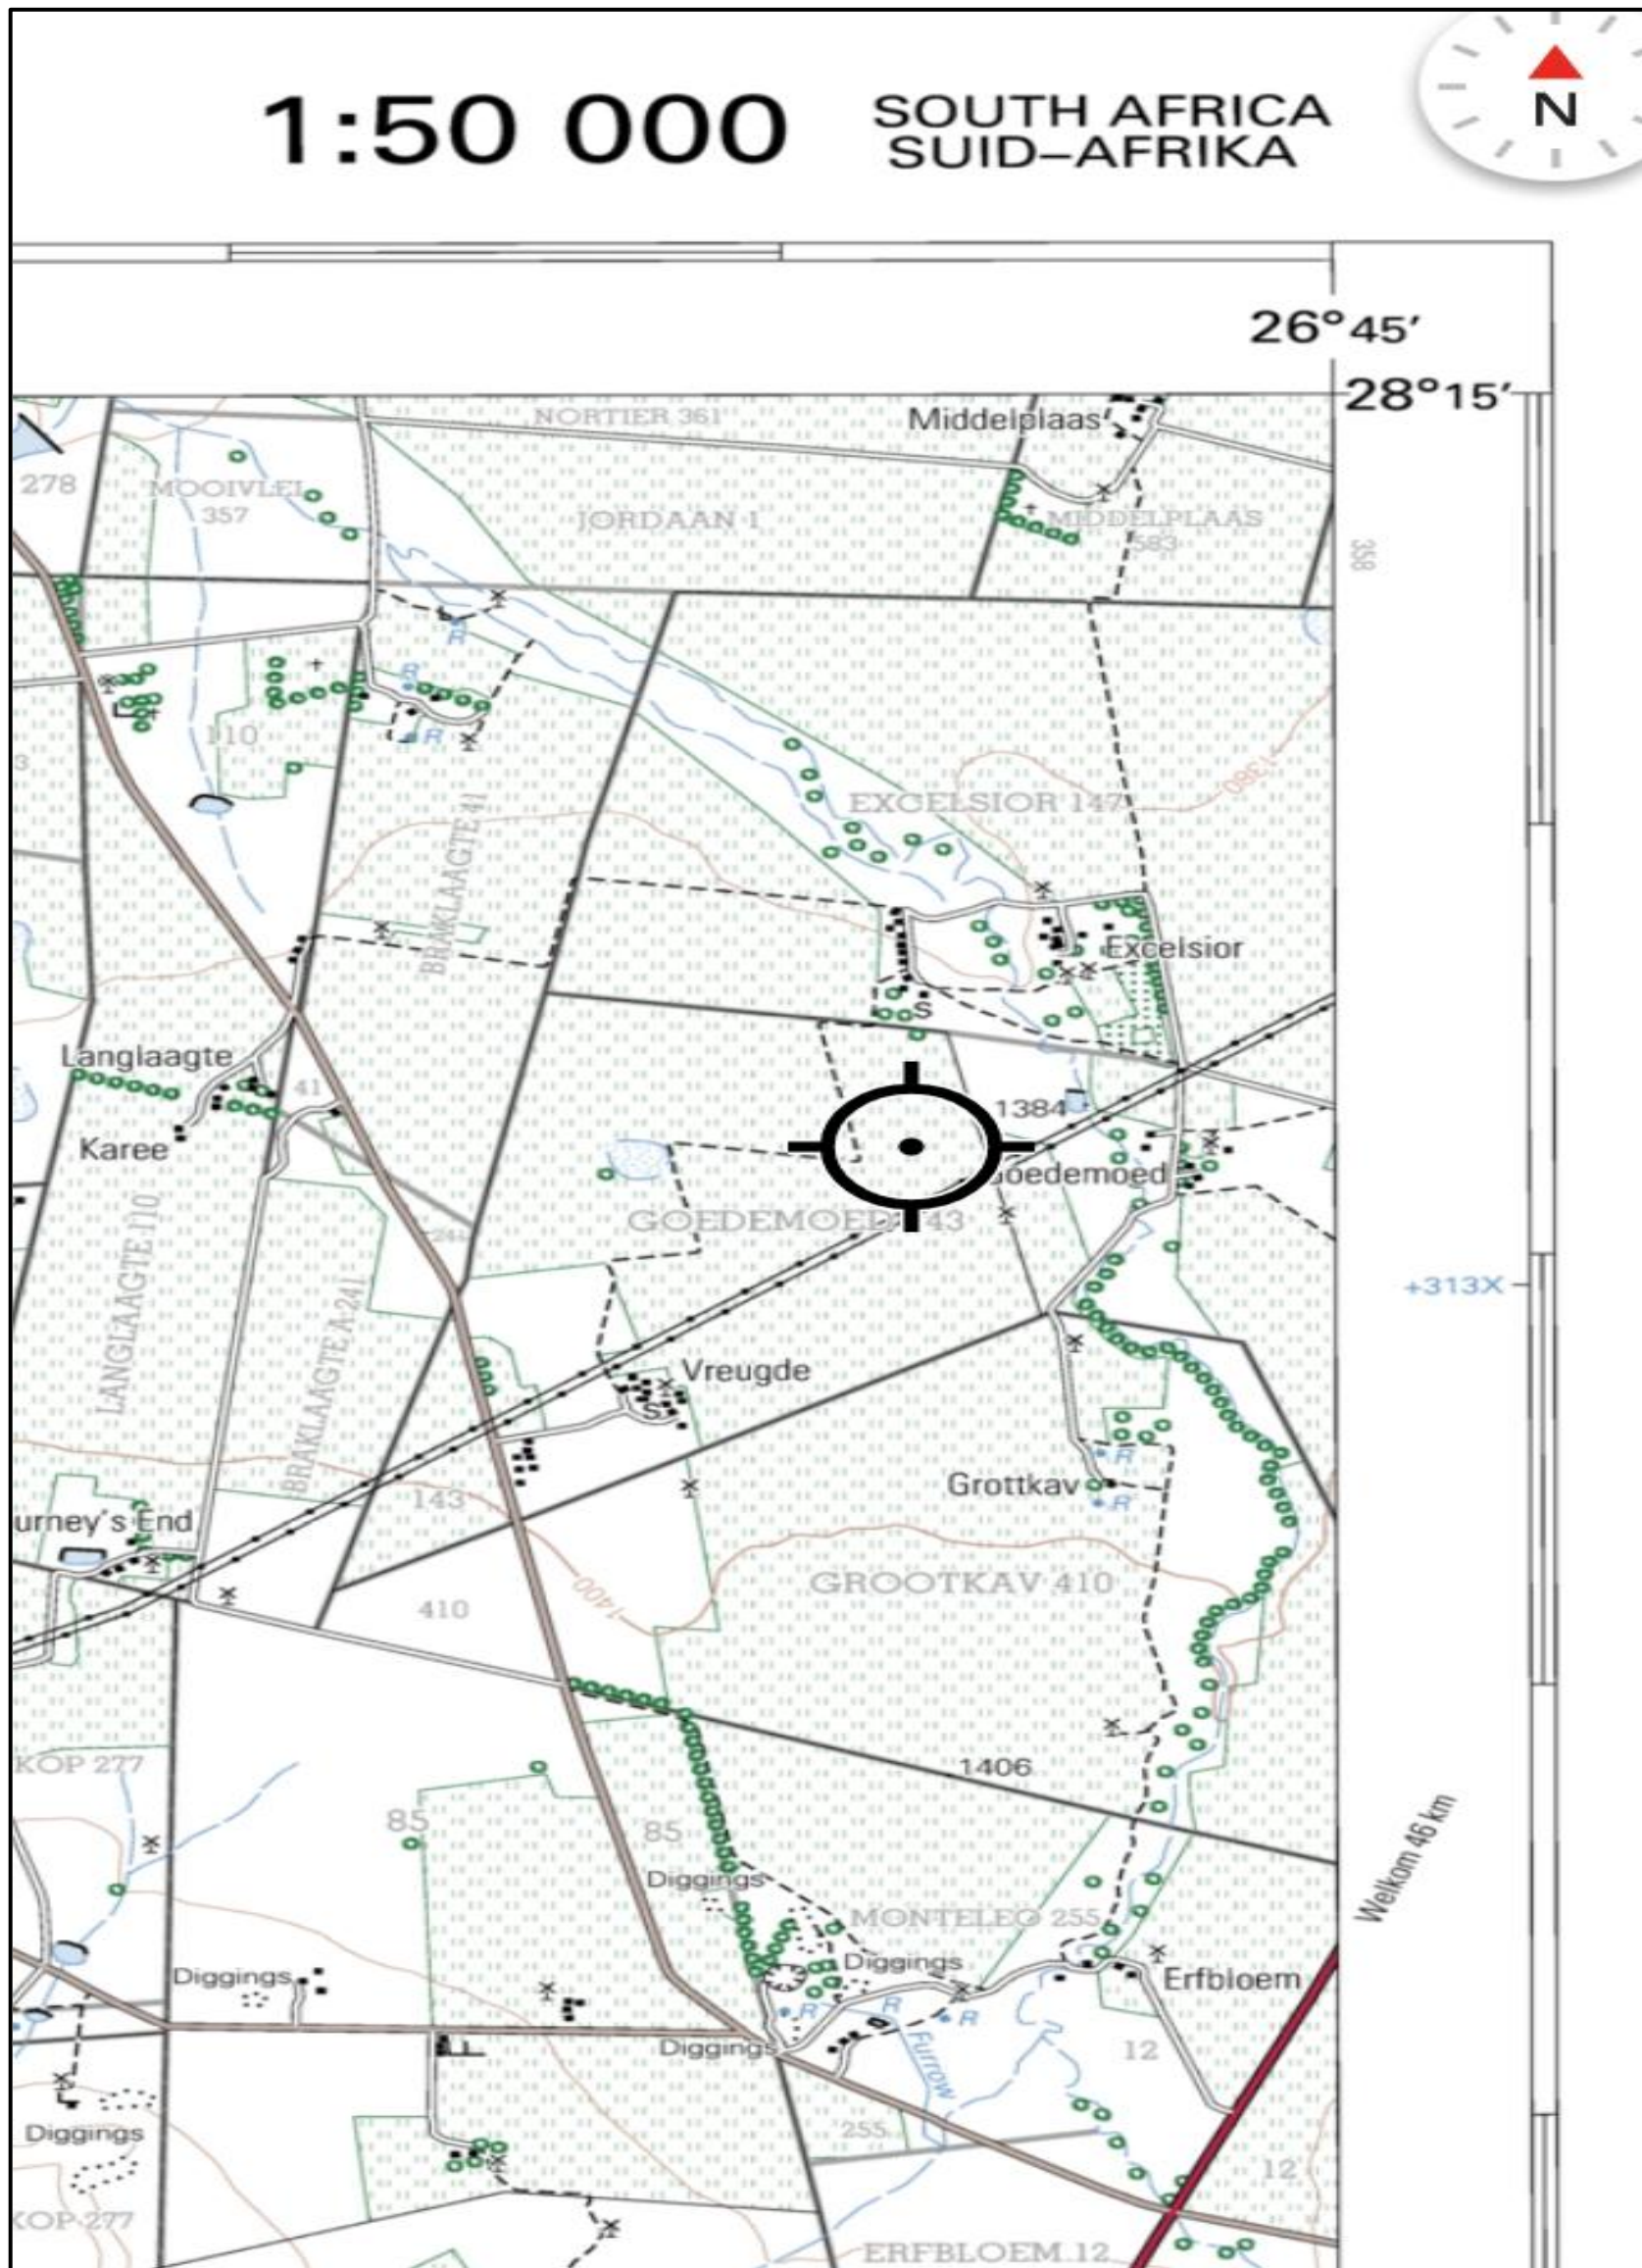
1:50 000 SOUTH AFRICA SUID-AFRIKA

N

26°45′

28°15′

NORTIER 361

Middelplaas

278

MOOIVLEI 357

JORDAAN 1

MIDDELPLAAS 583

358

R

R

R

110

BRAKLAAGTE 41

EXCELSIOR 147

1360

Excelsior

S

Langlaagte

41

Karee

1384

Goedemoed

GOEDEMOED 143

LANGLAAGTE 110

241

BRAKLAAGTE A 241

+313X

Vreugde

S

R

Grottkav

R

143

urney's End

GROOTKAV 410

410

1400

KOP 277

1406

85

85

Welkom 46 km

Diggings

MONTELEO 255

Diggings

Diggings

Erfbloem

R

R

R

Furrow

Diggings

12

Diggings

255

12

KOP 277

ERFBLOEM 12